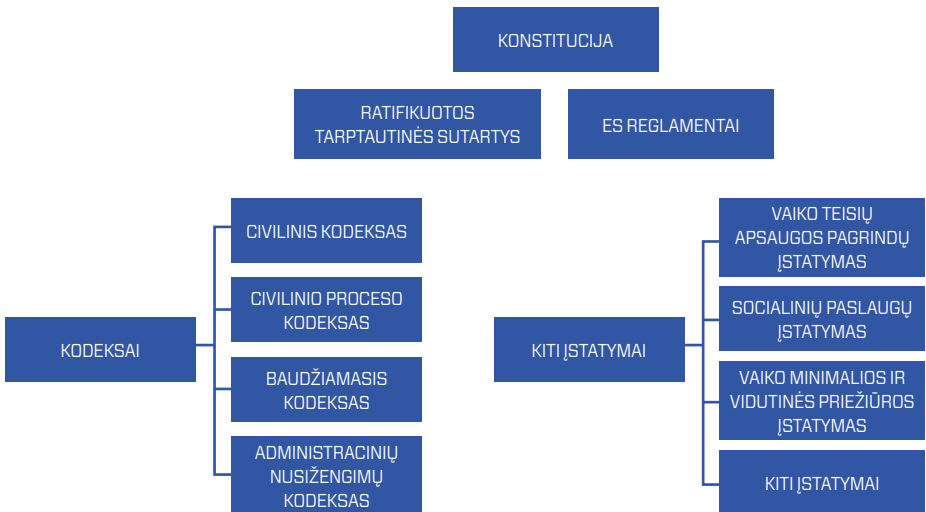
KONSTITUCIJA

RATIFIKUOTOS TARPTAUTINĖS SUTARTYS

ES REGLAMENTAI

KODEKSAI

CIVILINIS KODEKSAS

CIVILINIO PROCESO KODEKSAS

BAUDŽIAMASIS KODEKSAS

ADMINISTRACINIŲ NUSIŽENGIMŲ KODEKSAS

KITI ĮSTATYMAI

VAIKO TEISIŲ APSAUGOS PAGRINDŲ ĮSTATYMAS

SOCIALINIŲ PASLAUGŲ ĮSTATYMAS

VAIKO MINIMALIOS IR VIDUTINĖS PRIEŽIŪROS ĮSTATYMAS

KITI ĮSTATYMAI